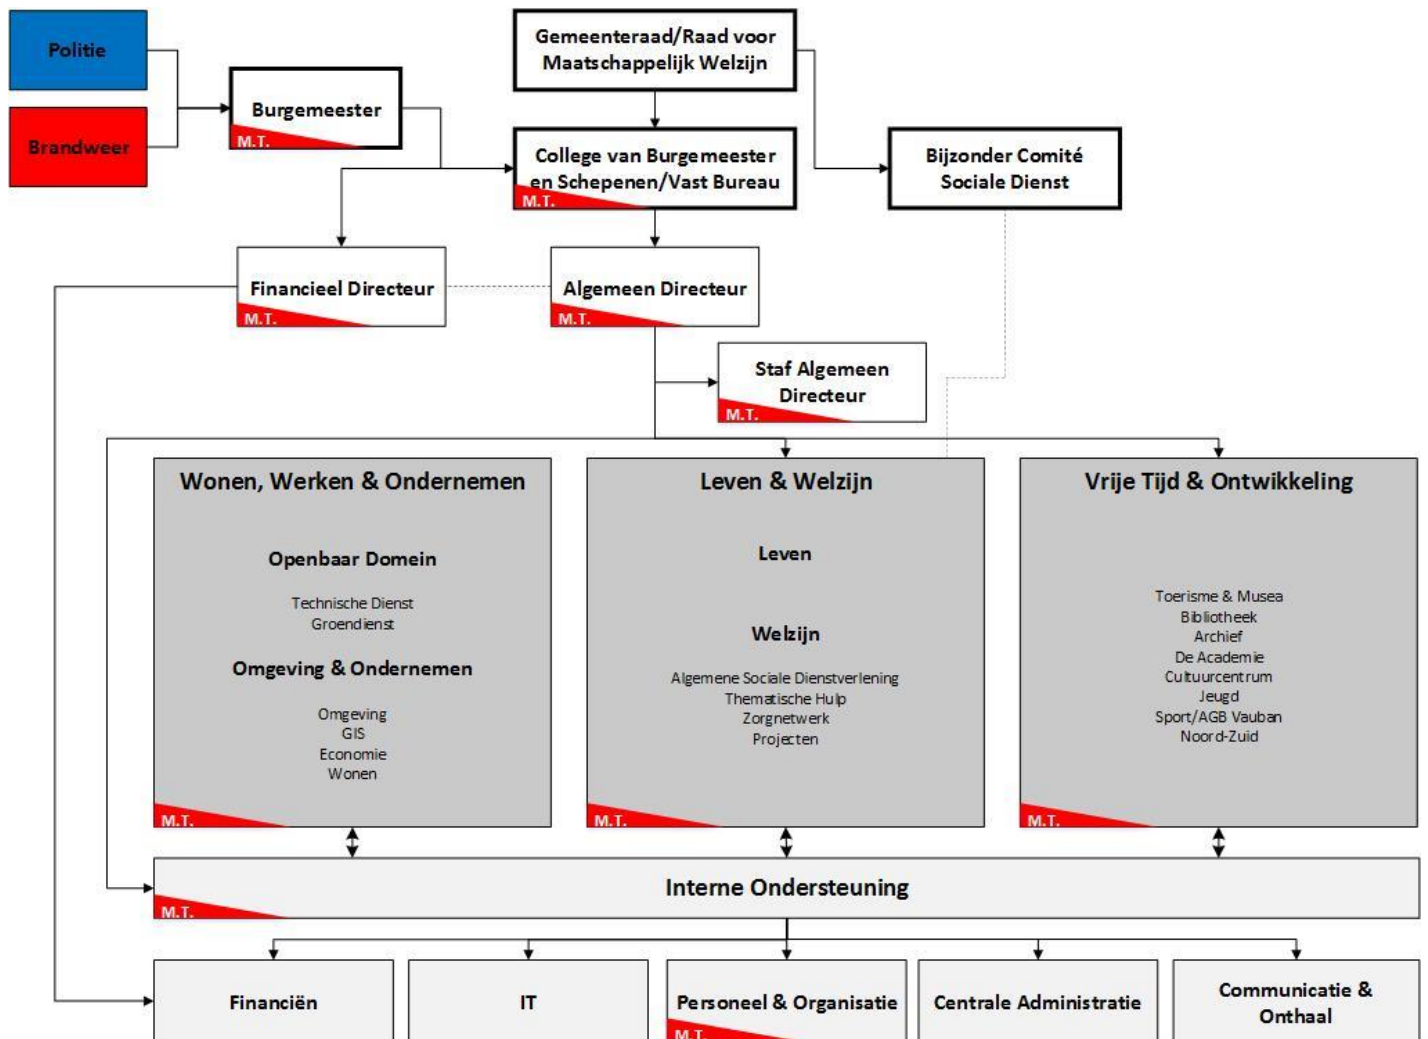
Politie

Brandweer

Burgemeester
M.T.

Gemeenteraad/Raad voor Maatschappelijk Welzijn

College van Burgemeester en Schepenen/Vast Bureau
M.T.

Bijzonder Comité Sociale Dienst

Financieel Directeur
M.T.

Algemeen Directeur
M.T.

Staf Algemeen Directeur
M.T.

Wonen, Werken & Ondernemen

Openbaar Domein

Technische Dienst
Groendienst

Omgeving & Ondernemen

Omgeving
GIS
Economie
Wonen
M.T.

Leven & Welzijn

Leven

Welzijn

Algemene Sociale Dienstverlening
Thematische Hulp
Zorgnetwerk
Projecten
M.T.

Vrije Tijd & Ontwikkeling

Toerisme & Musea
Bibliotheek
Archief
De Academie
Cultuurcentrum
Jeugd
Sport/AGB Vauban
Noord-Zuid
M.T.

Interne Ondersteuning
M.T.

Financiën

IT

Personeel & Organisatie
M.T.

Centrale Administratie

Communicatie & Onthaal